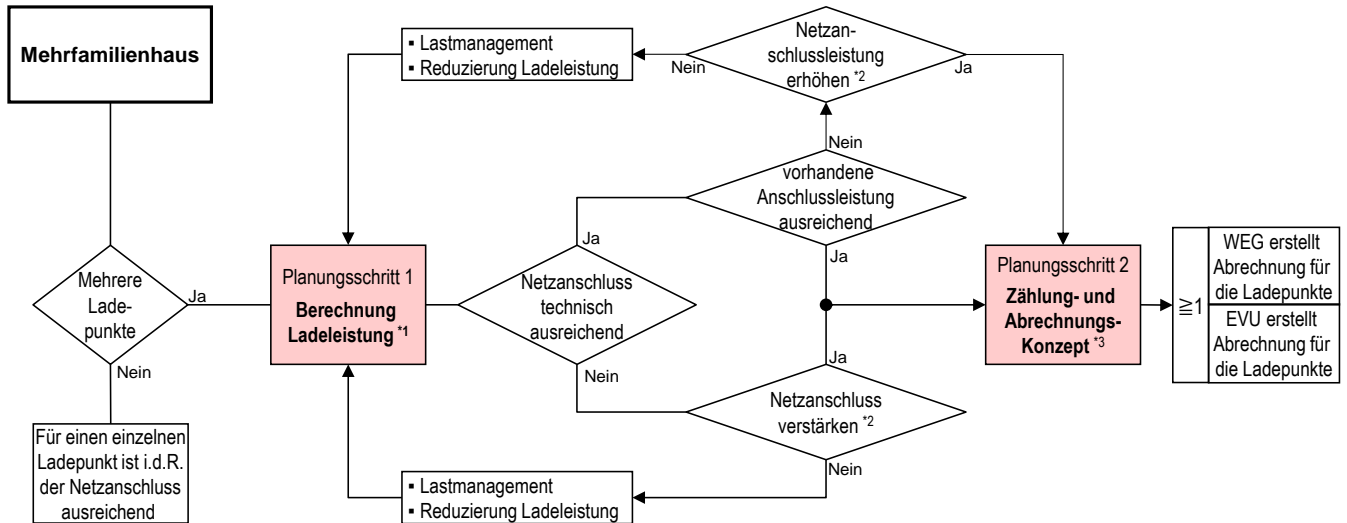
Mehrfamilienhaus

Mehrere Ladepunkte

Ja

Nein

Für einen einzelnen Ladepunkt ist i.d.R. der Netzanschluss ausreichend

▪ Lastmanagement
▪ Reduzierung Ladeleistung

Planungsschritt 1
Berechnung Ladeleistung $^{*1}$

Netzanschluss technisch ausreichend

Ja

Nein

Netzanschlussleistung erhöhen $^{*2}$

Nein

Ja

Nein

vorhandene Anschlussleistung ausreichend

Ja

Ja

Netzanschluss verstärken $^{*2}$

Nein

▪ Lastmanagement
▪ Reduzierung Ladeleistung

Planungsschritt 2
Zählung- und Abrechnungs-Konzept $^{*3}$

≧1

WEG erstellt Abrechnung für die Ladepunkte

EVU erstellt Abrechnung für die Ladepunkte